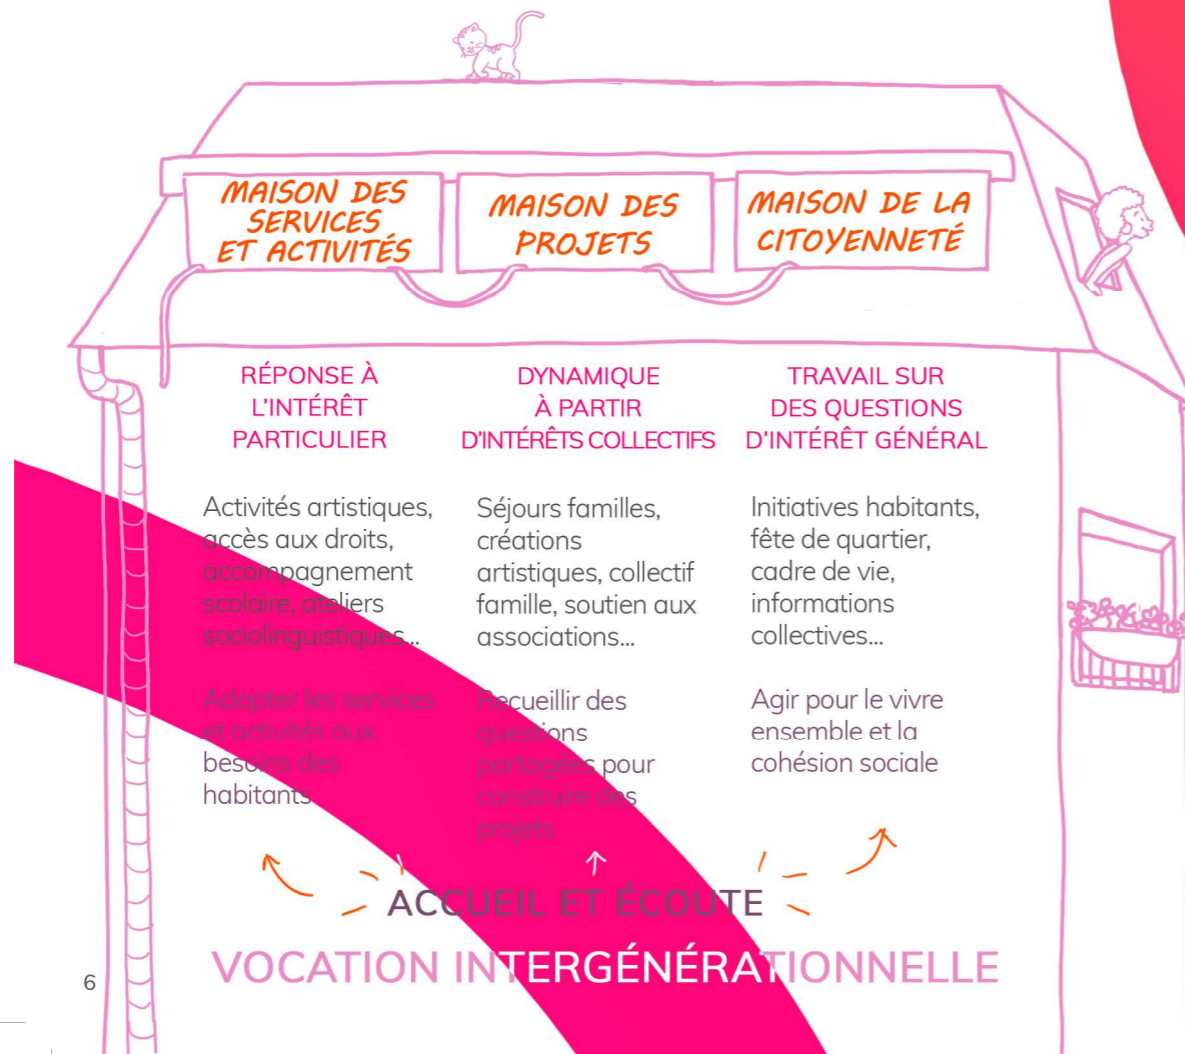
MAISON DES SERVICES ET ACTIVITÉS

MAISON DES PROJETS

MAISON DE LA CITOYENNETÉ

RÉPONSE À L'INTÉRÊT PARTICULIER

DYNAMIQUE À PARTIR D'INTÉRÊTS COLLECTIFS

TRAVAIL SUR DES QUESTIONS D'INTÉRÊT GÉNÉRAL

Activités artistiques, accès aux droits, accompagnement scolaire, ateliers sociolinguistiques...

Séjours familles, créations artistiques, collectif famille, soutien aux associations...

Initiatives habitants, fête de quartier, cadre de vie, informations collectives...

Adapter les services et activités aux besoins des habitants

Recueillir des questions partagées pour construire des projets

Agir pour le vivre ensemble et la cohésion sociale

ACCUEIL ET ÉCOUTE

VOCATION INTERGÉNÉRATIONNELLE

6